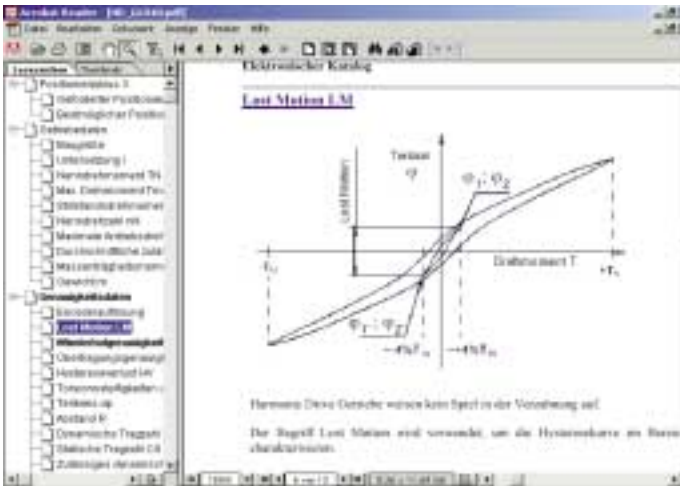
Acrobat Reader - [HD_Lichtfd.pdf]
Datei Bearbeiten Dokument Anzeige Fenster Hilfe

Lesezeichen Thumbnails

Positionierfehler X
Gefilterter Positionie
Geometrischer Position
Getriebedaten
Baugröße
Untersetzung i
Nenndrehmoment TN
Max. Drehmoment Tm
Stillstandsdrehmoment
Nenndrehzahl nN
Maximale Antriebsdrehz
Durchschnittliche Zulä
Massenträgheitsmoment
Gewichte
Genauigkeitsdaten
Encoderauflösung
Lost Motion LM
Wiederholgenauigkeit
Übertragungsgenauigk
Hysteresverlust HV
Torsionssteifigkeiten
Torsion
Abstand R
Dynamische Tragzahl
Statische Tragzahl C0
Zulässiges dynamisches

Elektronischer Katalog

Lost Motion LM

Torsion
φ
Lost Motion
$\varphi_1 \cdot \varphi_2$
Drehmoment T
$-T_N$
$+T_N$
$\varphi_1 \cdot \varphi_2$
$-4\%T_N$
$+4\%T_N$

Harmonic Drive Getriebe weisen kein Spiel in der Verzahnung auf.

Der Begriff Lost Motion wird verwendet, um die Hysteresekurve im Bereich charakterisieren.